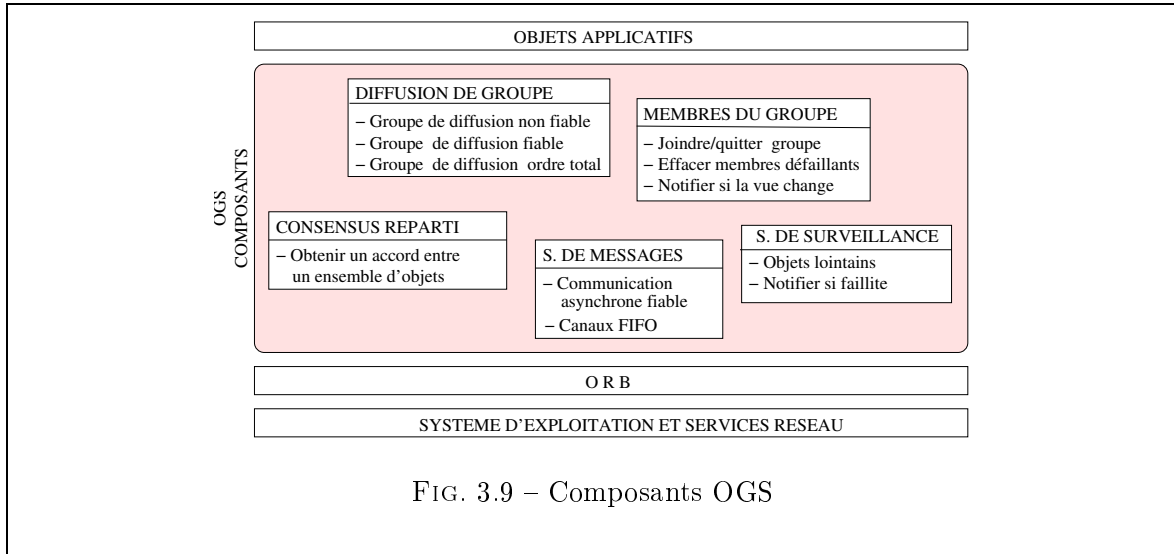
OBJETS APPLICATIFS

OGS
COMPOSANTS

DIFFUSION DE GROUPE
– Groupe de diffusion non fiable
– Groupe de diffusion fiable
– Groupe de diffusion ordre total

MEMBRES DU GROUPE
– Joindre/quitter groupe
– Effacer membres défaillants
– Notifier si la vue change

CONSENSUS REPARTI
– Obtenir un accord entre un ensemble d'objets

S. DE MESSAGES
– Communication asynchrone fiable
– Canaux FIFO

S. DE SURVEILLANCE
– Objets lointains
– Notifier si faillite

O R B

SYSTEME D'EXPLOITATION ET SERVICES RESEAU

FIG. 3.9 – Composants OGS